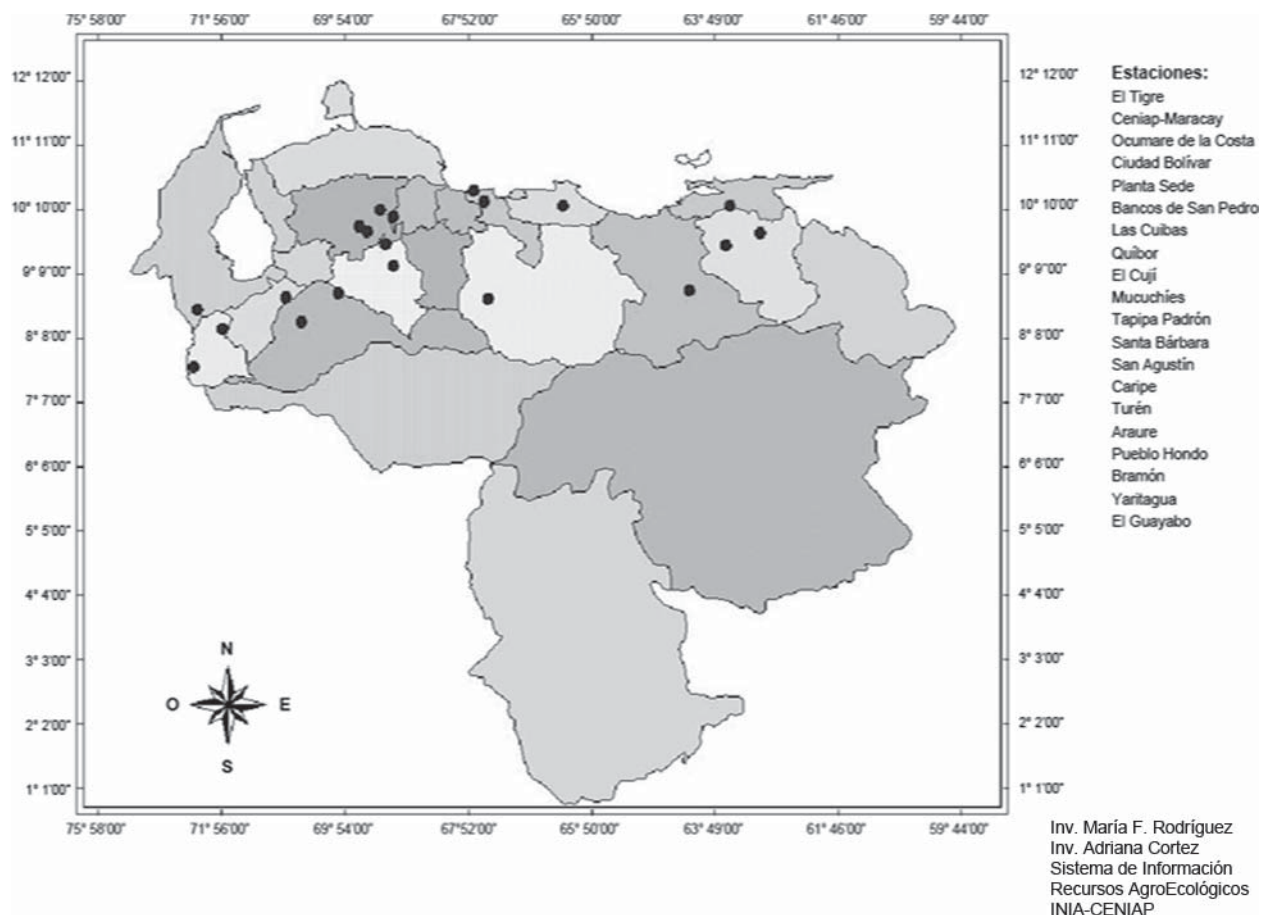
75° 58'00" 71° 56'00" 69° 54'00" 67°52'00" 65° 50'00" 63° 49'00" 61° 46'00" 59° 44'00"

12° 12'00"
11° 11'00"
10° 10'00"
9° 9'00"
8° 8'00"
7° 7'00"
6° 6'00"
5° 5'00"
4° 4'00"
3° 3'00"
2° 2'00"
1° 1'00"

12° 12'00"
11° 11'00"
10° 10'00"
9° 9'00"
8° 8'00"
7° 7'00"
6° 6'00"
5° 5'00"
4° 4'00"
3° 3'00"
2° 2'00"
1° 1'00"

N
O E
S

75° 58'00" 71° 56'00" 69° 54'00" 67°52'00" 65° 50'00" 63° 49'00" 61° 46'00" 59° 44'00"

Estaciones:
El Tigre
Ceniap-Maracay
Ocumare de la Costa
Ciudad Bolívar
Planta Sede
Bancos de San Pedro
Las Cuibas
Quibor
El Cují
Mucuchíes
Tapipa Padrón
Santa Bárbara
San Agustín
Caripe
Turén
Araure
Pueblo Hondo
Bramón
Yaritagua
El Guayabo

Inv. María F. Rodríguez
Inv. Adriana Cortez
Sistema de Información
Recursos AgroEcológicos
INIA-CENIAP